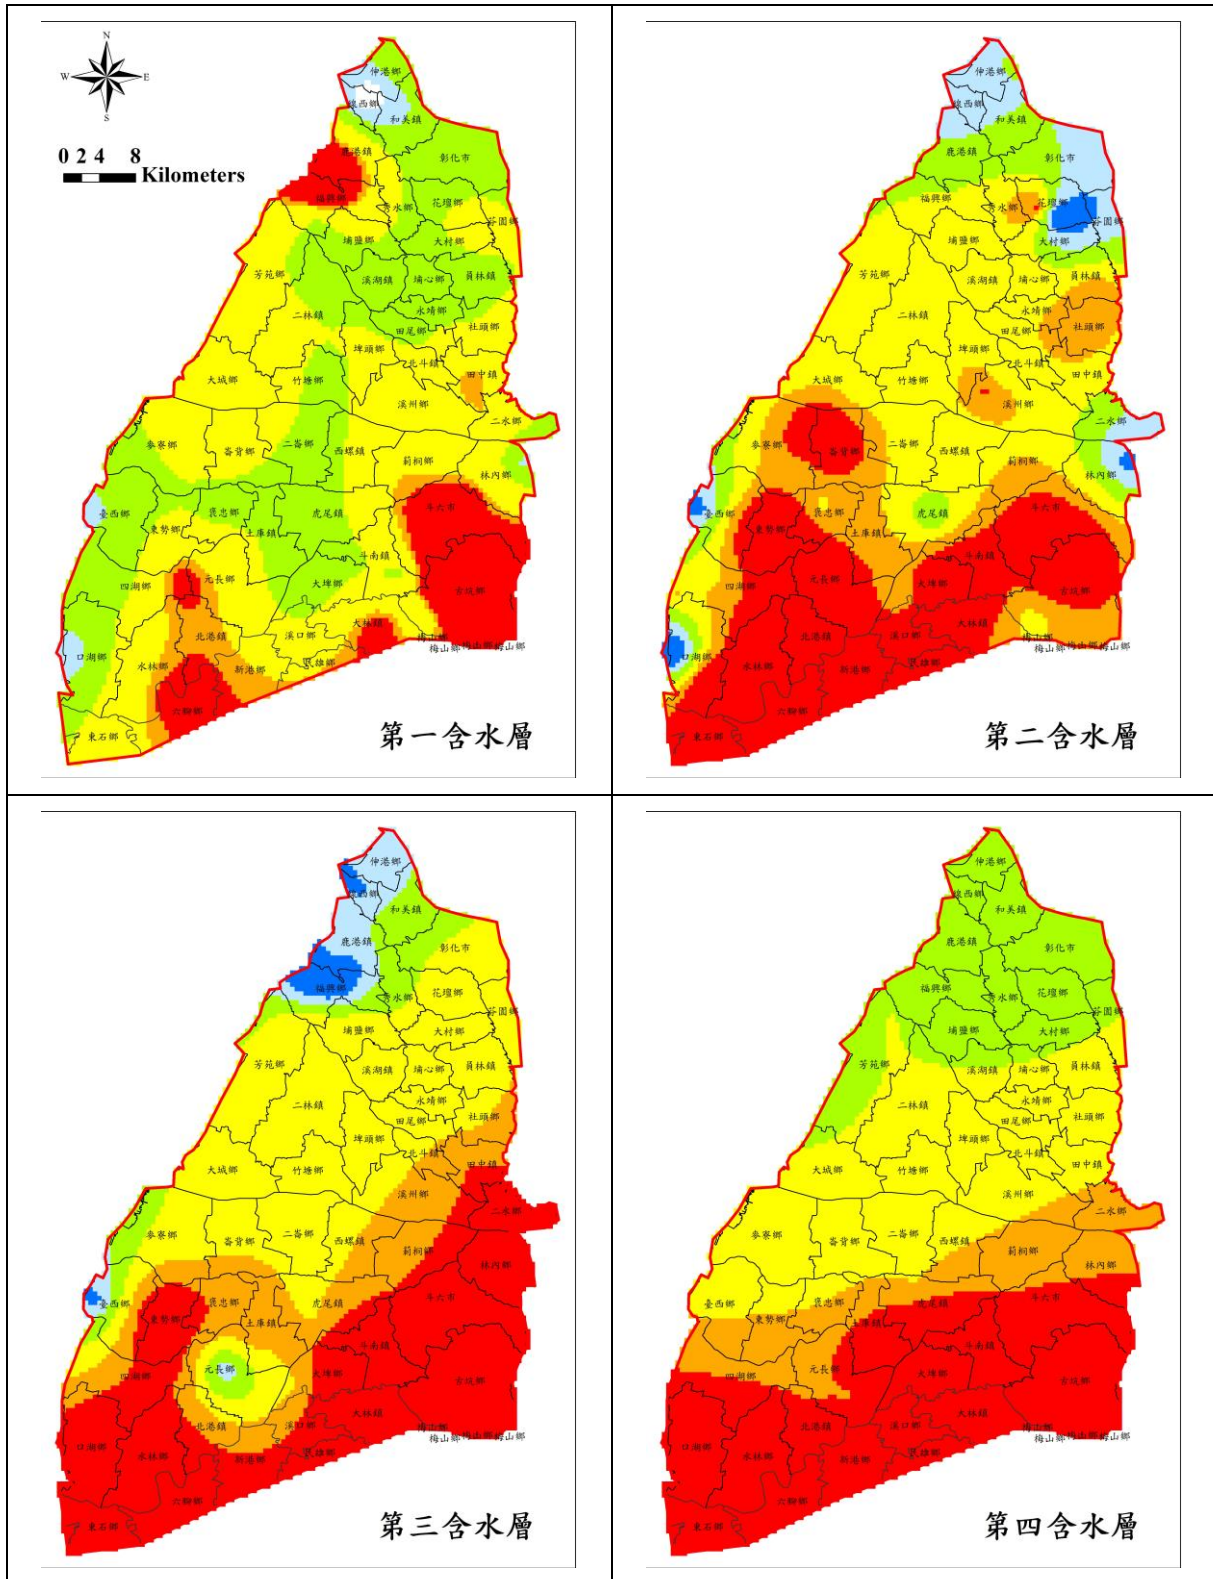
N
W
E
S
0 2 4 8
Kilometers

伸港鄉
線西鄉
和美鎮
鹿港鎮
彰化市
福興鄉
秀水鄉
花壇鄉
芬園鄉
埔鹽鄉
大村鄉
芳苑鄉
溪湖鎮
埔心鄉
員林鎮
永靖鄉
二林鎮
田尾鄉
社頭鄉
埤頭鄉
北斗鎮
田中鎮
大城鄉
竹塘鄉
溪州鄉
二水鄉
麥寮鄉
崙背鄉
二崙鄉
西螺鎮
莿桐鄉
林內鄉
臺西鄉
東勢鄉
褒忠鄉
虎尾鎮
斗六市
土庫鎮
斗南鎮
四湖鄉
元長鄉
大埤鄉
古坑鄉
北港鎮
大林鎮
口湖鄉
溪口鄉
梅山鄉
水林鄉
新港鄉
民雄鄉
六腳鄉
東石鄉
第一含水層

第二含水層

第三含水層

第四含水層